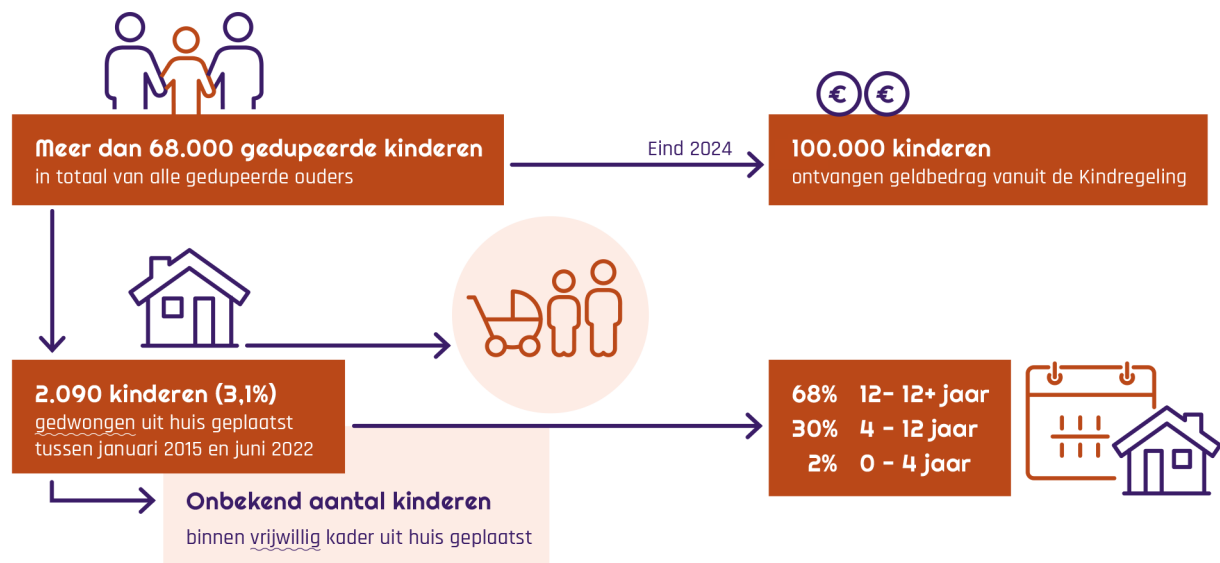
Meer dan 68.000 gedupeerde kinderen
in totaal van alle gedupeerde ouders

Eind 2024

€ €

100.000 kinderen
ontvangen geldbedrag vanuit de Kindregeling

2.090 kinderen (3,1%)
gedwongen uit huis geplaatst tussen januari 2015 en juni 2022

| 68% | 12- 12+ jaar |
|---|---|
| 30% | 4 - 12 jaar |
| 2% | 0 - 4 jaar |

Onbekend aantal kinderen
binnen vrijwillig kader uit huis geplaatst